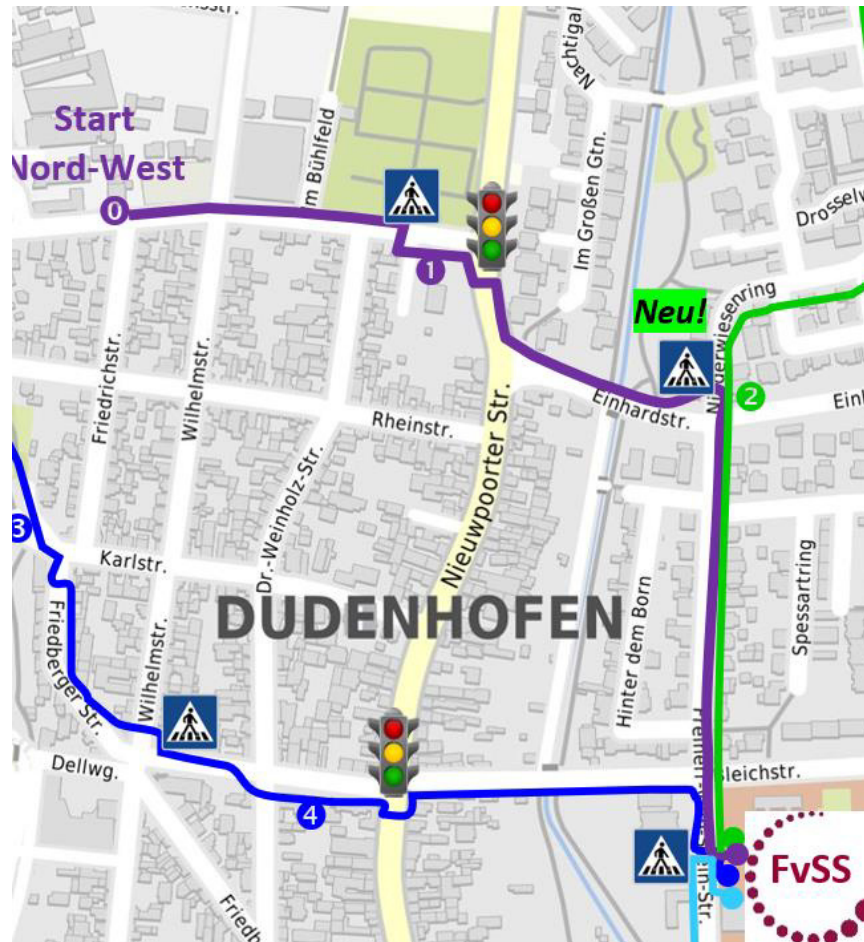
Start
Nord-West
0
1
2
3
4
Neu!
Im Bühlfeld
Im Großen Gtn.
Nachtigal
Drosselw
Niederwiesenring
Einhardstr.
Einh
Rheinstr.
Friedrichstr.
Wilhelmstr.
Dr.-Weinholz-Str.
Nieuwpoorter Str.
Karlstr.
Friedberger Str.
Wilhelmstr.
Dellwg.
Friedb
DUDENHOFEN
Hinter dem Born
Spessartring
Gleichstr.
FvSS